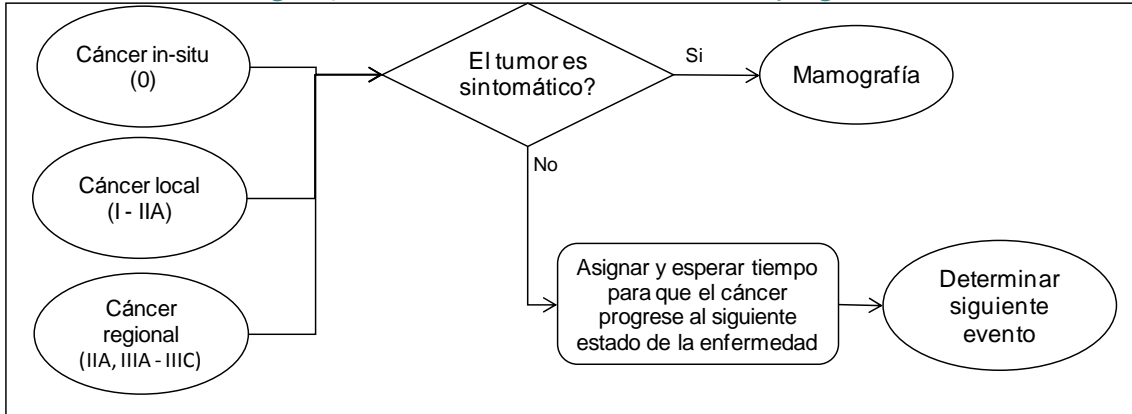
Cáncer in-situ (0)

Cáncer local (I - IIA)

Cáncer regional (IIA, IIIA - IIIC)

El tumor es sintomático?

Si

Mamografía

No

Asignar y esperar tiempo para que el cáncer progrese al siguiente estado de la enfermedad

Determinar siguiente evento